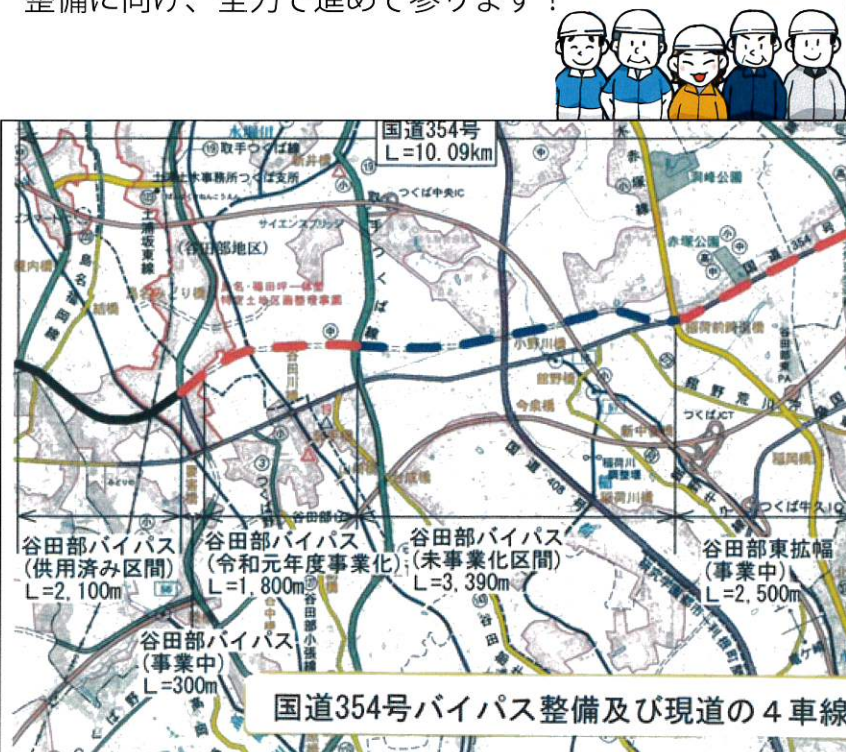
整備に向け、全力で進めて参ります！

国道354号
L=10.09km

取手つくば線
土浦土木事務所つくば支所
新井橋
つくば中央IC
サイエンス大通り
土浦坂東線
(谷田部地区)
島名・福田坪一体型特定土地区画整理事業
赤塚公園
洞峰公園
国道354号
小野川橋
館野橋
今泉橋
谷田川
新中根橋
つくばJCT
稲荷前跨道橋
福岡川
福岡橋
国道408号
谷田部IC
谷田部
つくば牛久IC
谷田部PA

谷田部バイパス
(供用済み区間)
L=2,100m

谷田部バイパス
(令和元年度事業化)
L=1,800m

谷田部バイパス
(未事業化区間)
L=3,390m

谷田部東拡幅
(事業中)
L=2,500m

谷田部バイパス
(事業中)
L=300m

国道354号バイパス整備及び現道の４車線